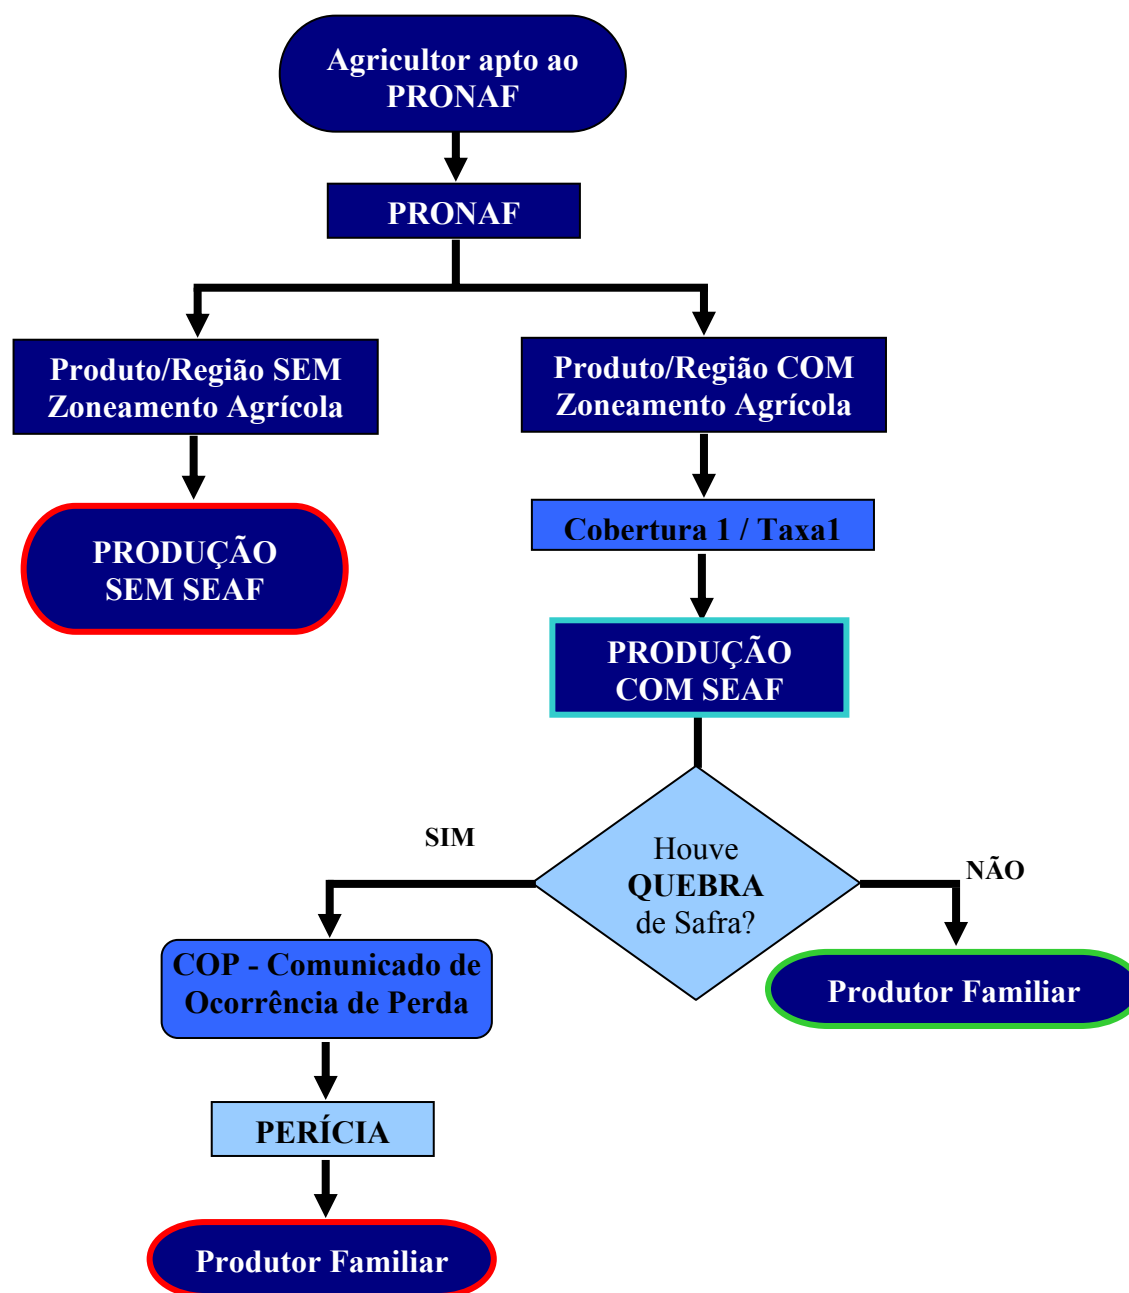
Agricultor apto ao PRONAF

PRONAF

Produto/Região SEM Zoneamento Agrícola

Produto/Região COM Zoneamento Agrícola

PRODUÇÃO SEM SEAF

Cobertura 1 / Taxa1

PRODUÇÃO COM SEAF

SIM

Houve QUEBRA de Safra?

NÃO

COP - Comunicado de Ocorrência de Perda

Produtor Familiar

PERÍCIA

Produtor Familiar